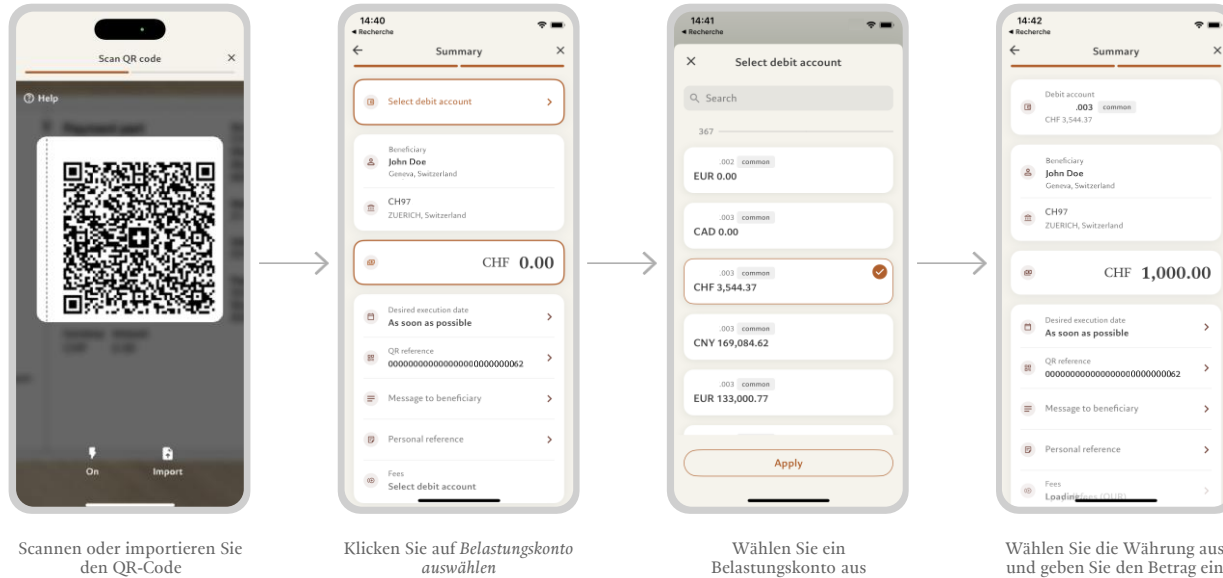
Scan QR code
Help
On
Import

Scannen oder importieren Sie den QR-Code

14:40
◂ Recherche
Summary
Select debit account
Beneficiary
John Doe
Geneva, Switzerland
CH97
ZUERICH, Switzerland
CHF 0.00
Desired execution date
As soon as possible
QR reference
000000000000000000000000062
Message to beneficiary
Personal reference
Fees
Select debit account

Klicken Sie auf *Belastungskonto auswählen*

14:41
◂ Recherche
Select debit account
Search
367
.002 common
EUR 0.00
.003 common
CAD 0.00
.003 common
CHF 3,544.37
.003 common
CNY 169,084.62
.003 common
EUR 133,000.77
Apply

Wählen Sie ein Belastungskonto aus

14:42
◂ Recherche
Summary
Debit account
.003 common
CHF 3,544.37
Beneficiary
John Doe
Geneva, Switzerland
CH97
ZUERICH, Switzerland
CHF 1,000.00
Desired execution date
As soon as possible
QR reference
000000000000000000000000062
Message to beneficiary
Personal reference
Fees
Loading fees (OUR)

Wählen Sie die Währung aus und geben Sie den Betrag ein